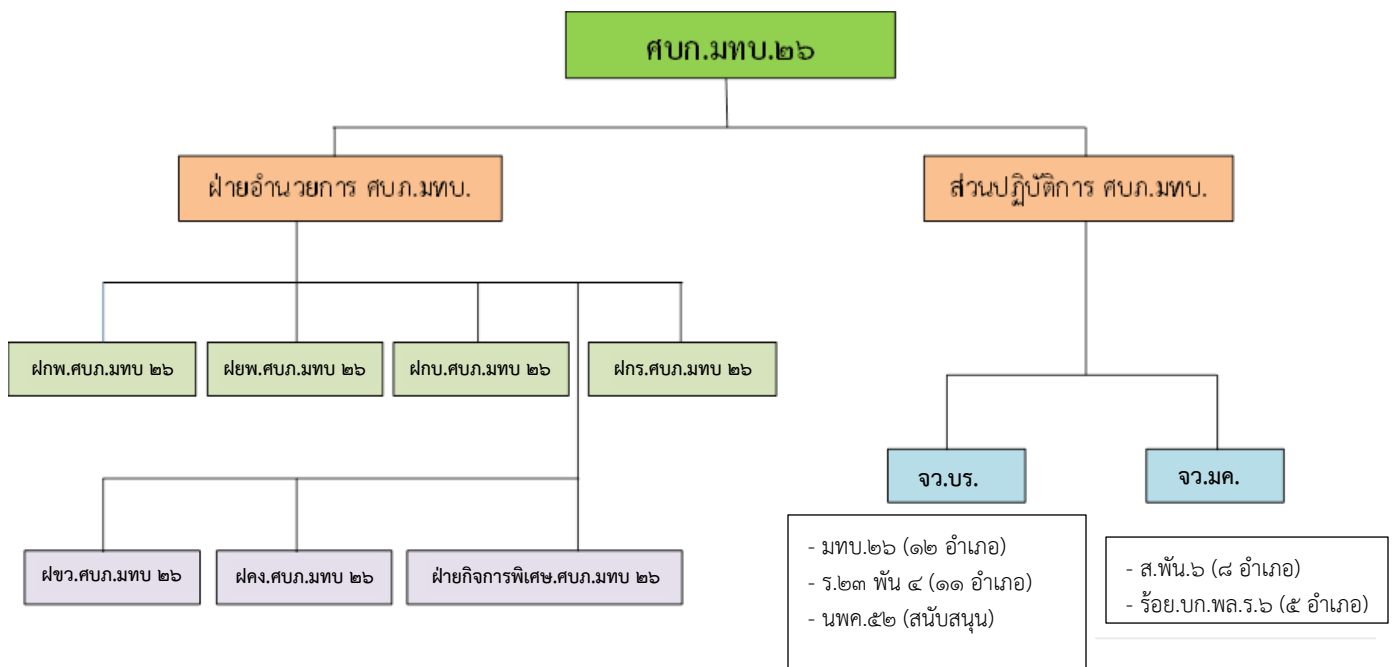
ศบภ.มทบ.๒๖

ฝ่ายอำนวยการ ศบภ.มทบ.

ส่วนปฏิบัติการ ศบภ.มทบ.

ฝกพ.ศบภ.มทบ ๒๖

ฝยพ.ศบภ.มทบ ๒๖

ฝกบ.ศบภ.มทบ ๒๖

ฝกร.ศบภ.มทบ ๒๖

ฝขว.ศบภ.มทบ ๒๖

ฝคง.ศบภ.มทบ ๒๖

ฝ่ายกิจการพิเศษ.ศบภ.มทบ ๒๖

จว.บร.

จว.มค.

- มทบ.๒๖ (๑๒ อำเภอ)
- ร.๒๓ พัน ๔ (๑๑ อำเภอ)
- นพค.๕๒ (สนับสนุน)

- ส.พัน.๖ (๘ อำเภอ)
- ร้อย.บก.พล.ร.๖ (๕ อำเภอ)